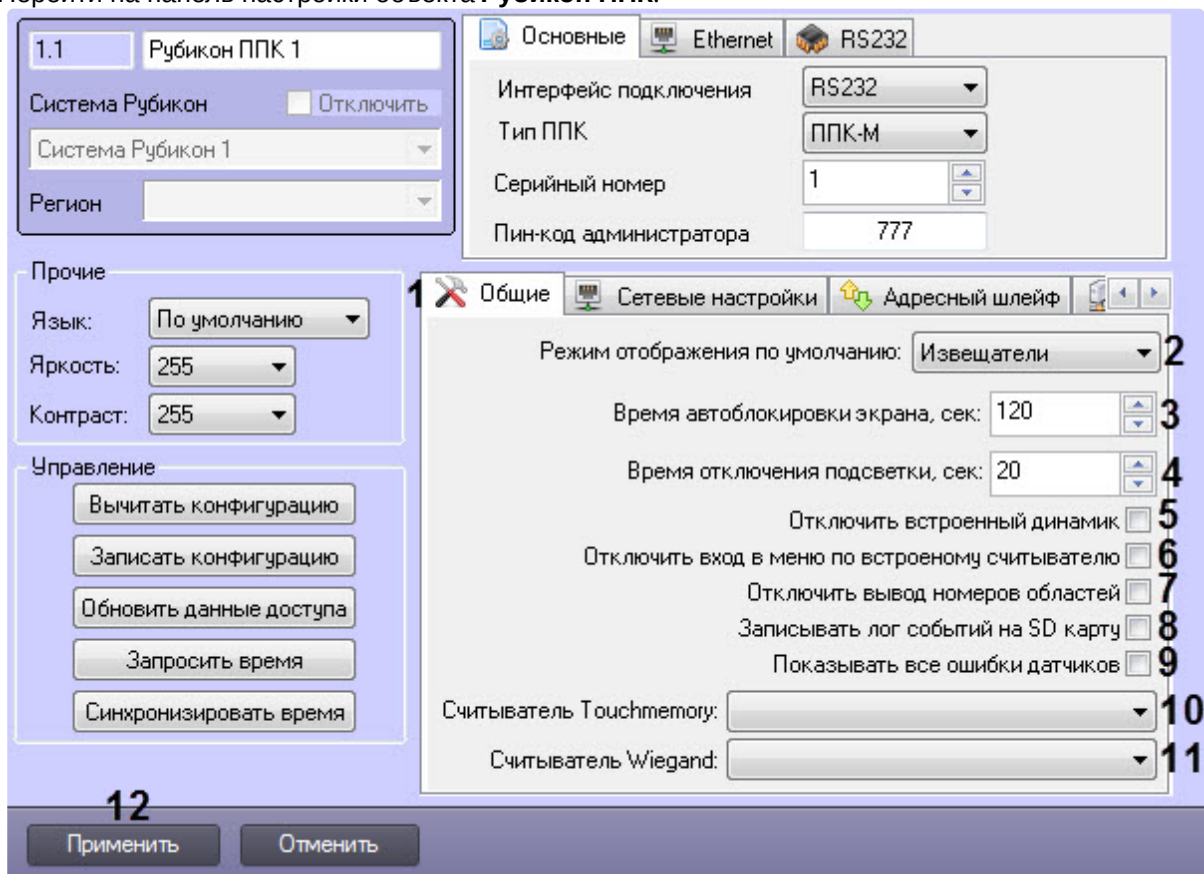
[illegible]

1.1 Рубикон ППК 1

Система Рубикон Отключить

Система Рубикон 1

Регион

Основные | Ethernet | RS232

Интерфейс подключения RS232

Тип ППК ППК-М

Серийный номер 1

Пин-код администратора 777

Прочие

Язык: По умолчанию

Яркость: 255

Контраст: 255

Управление

Вычитать конфигурацию

Записать конфигурацию

Обновить данные доступа

Запросить время

Синхронизировать время

1 Общие | Сетевые настройки | Адресный шлейф

Режим отображения по умолчанию: Извещатели 2

Время автоблокировки экрана, сек: 120 3

Время отключения подсветки, сек: 20 4

Отключить встроенный динамик 5

Отключить вход в меню по встроеному считывателю 6

Отключить вывод номеров областей 7

Записывать лог событий на SD карту 8

Показывать все ошибки датчиков 9

Считыватель Touchmemory: 10

Считыватель Wiegand: 11

12

Применить Отменить